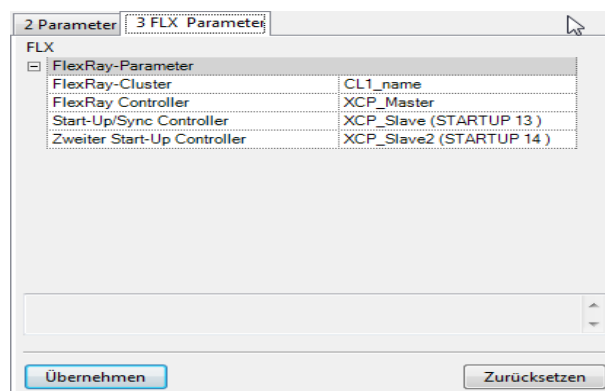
2 Parameter | 3 FLX Parameter

FLX

⊟ FlexRay-Parameter

| | |
|---|---|
| FlexRay-Cluster | CL1_name |
| FlexRay Controller | XCP_Master |
| Start-Up/Sync Controller | XCP_Slave (STARTUP 13 ) |
| Zweiter Start-Up Controller | XCP_Slave2 (STARTUP 14 ) |

Übernehmen

Zurücksetzen